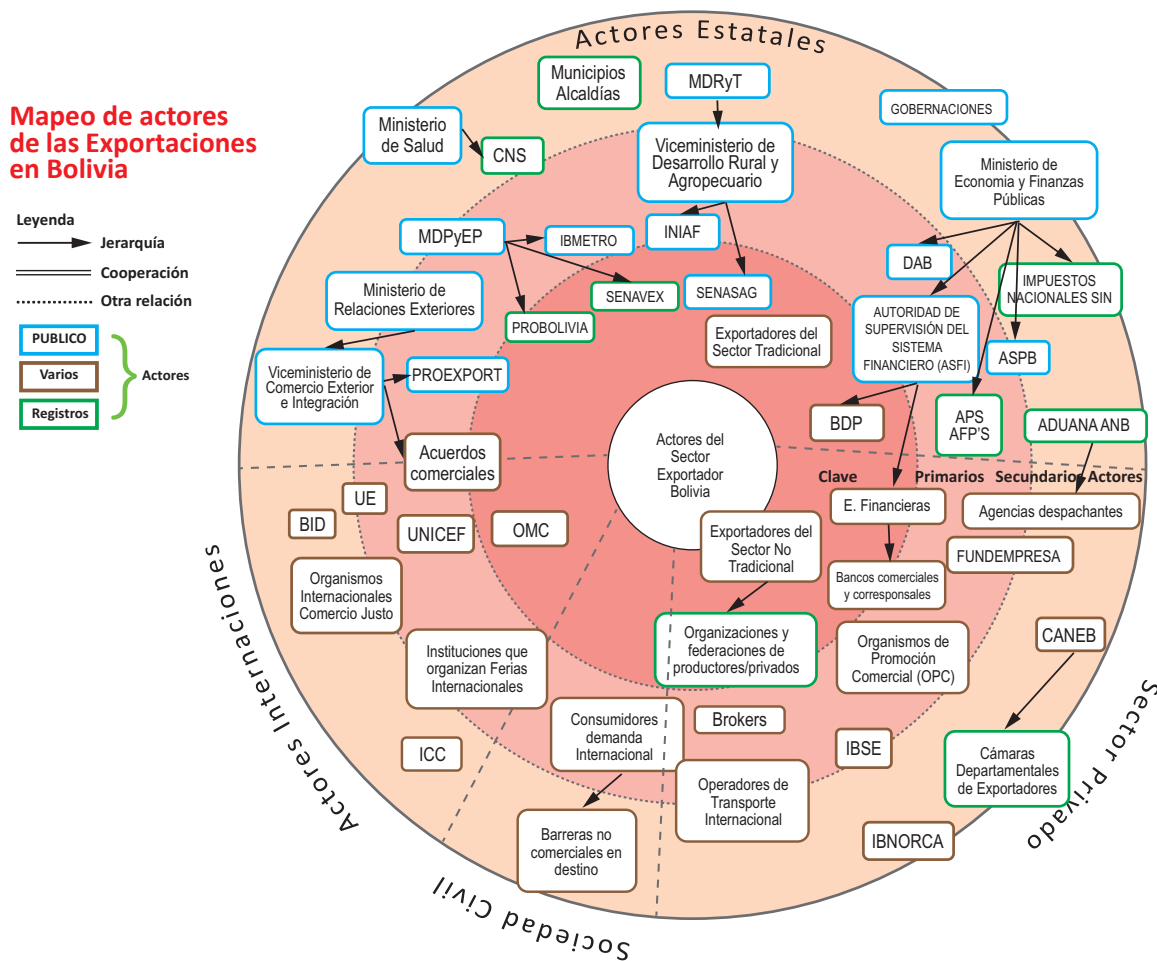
Mapeo de actores de las Exportaciones en Bolivia

Leyenda
Jerarquía
Cooperación
Otra relación

PUBLICO
Varios
Registros
Actores

Actores Estatales

Municipios Alcaldías
MDRyT
GOBERNACIONES
Ministerio de Salud
CNS
Viceministerio de Desarrollo Rural y Agropecuario
Ministerio de Economia y Finanzas Públicas
MDPyEP
IBMETRO
INIAF
SENAVEX
SENASAG
DAB
IMPUESTOS NACIONALES SIN
Ministerio de Relaciones Exteriores
PROBOLIVIA
Exportadores del Sector Tradicional
AUTORIDAD DE SUPERVISIÓN DEL SISTEMA FINANCIERO (ASFI)
ASPB
Viceministerio de Comercio Exterior e Integración
PROEXPORT
BDP
APS AFP'S
ADUANA ANB
Acuerdos comerciales
Actores del Sector Exportador Bolivia
Clave
Primarios
Secundarios
Actores
UE
E. Financieras
Agencias despachantes
BID
UNICEF
OMC
Exportadores del Sector No Tradicional
FUNDEMPRESA
Organismos Internacionales Comercio Justo
Bancos comerciales y corresponsales
Organizaciones y federaciones de productores/privados
Organismos de Promoción Comercial (OPC)
CANEB
Instituciones que organizan Ferias Internacionales
Consumidores demanda Internacional
Brokers
IBSE
Cámaras Departamentales de Exportadores
ICC
Operadores de Transporte Internacional
Barreras no comerciales en destino
IBNORCA

Actores Internacionales
Sociedad Civil
Sector Privado